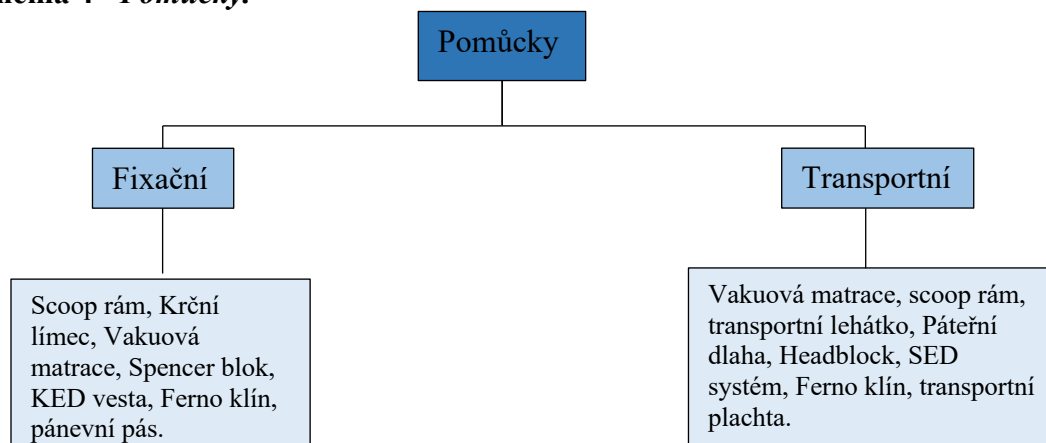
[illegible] Pomůcky.

Pomůcky

Fixační

Transportní

Scoop rám, Krční límec, Vakuová matrace, Spencer blok, KED vesta, Ferno klín, pánevní pás.

Vakuová matrace, scoop rám, transportní lehátko, Páteřní dlaha, Headblock, SED systém, Ferno klín, transportní plachta.